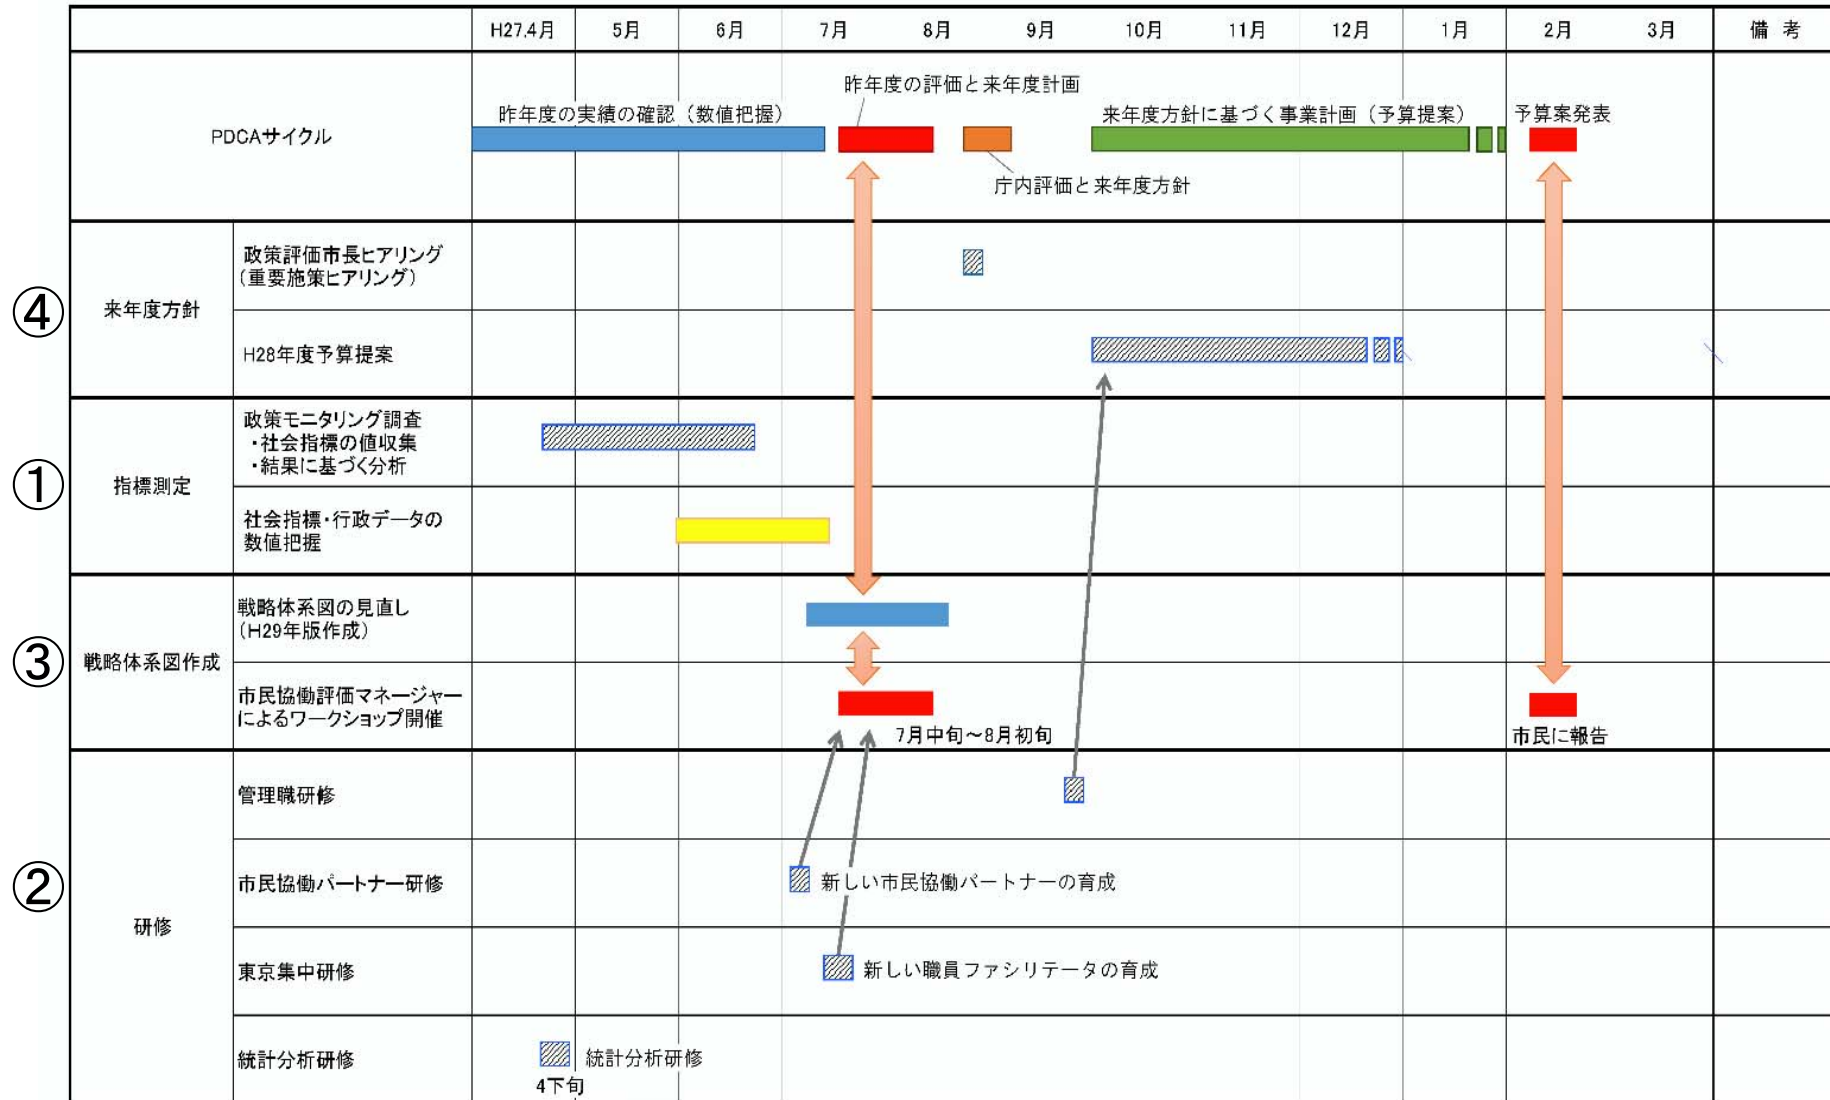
| | | H27.4月 | 5月 | 6月 | 7月 | 8月 | 9月 | 10月 | 11月 | 12月 | 1月 | 2月 | 3月 | 備考 |
|---|---|---|---|---|---|---|---|---|---|---|---|---|---|---|
| PDCAサイクル | | 昨年度の実績の確認（数値把握） | | | 昨年度の評価と来年度計画 | | 庁内評価と来年度方針 | 来年度方針に基づく事業計画（予算提案） | | | | 予算案発表 | | |
| ④ 来年度方針 | 政策評価市長ヒアリング（重要施策ヒアリング） | | | | | | | | | | | | | |
| | H28年度予算提案 | | | | | | | | | | | | | |
| ① 指標測定 | 政策モニタリング調査 ・社会指標の値収集 ・結果に基づく分析 | | | | | | | | | | | | | |
| | 社会指標・行政データの数値把握 | | | | | | | | | | | | | |
| ③ 戦略体系図作成 | 戦略体系図の見直し（H29年版作成） | | | | | | | | | | | | | |
| | 市民協働評価マネージャーによるワークショップ開催 | | | | 7月中旬～8月初旬 | | | | | | | 市民に報告 | | |
| ② 研修 | 管理職研修 | | | | | | | | | | | | | |
| | 市民協働パートナー研修 | | | | 新しい市民協働パートナーの育成 | | | | | | | | | |
| | 東京集中研修 | | | | 新しい職員ファシリテータの育成 | | | | | | | | | |
| | 統計分析研修 | 統計分析研修 4下旬 | | | | | | | | | | | | |